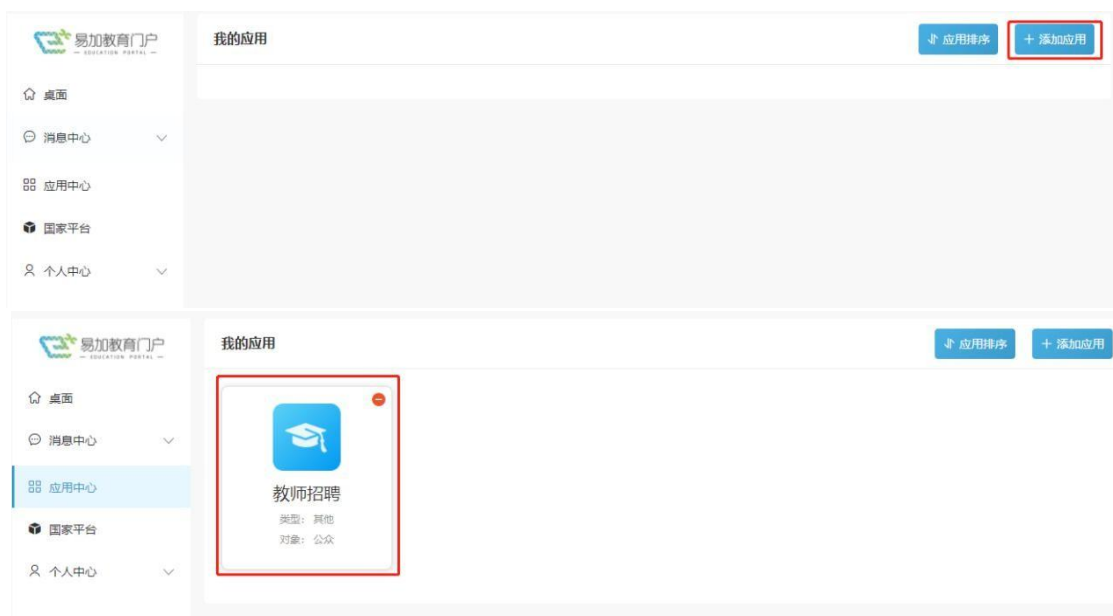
易加教育门户
— EDUCATION PORTAL —

桌面
消息中心
应用中心
国家平台
个人中心

我的应用
应用排序
+ 添加应用

易加教育门户
— EDUCATION PORTAL —

桌面
消息中心
应用中心
国家平台
个人中心

我的应用
应用排序
+ 添加应用

教师招聘
类型：其他
对象：公众